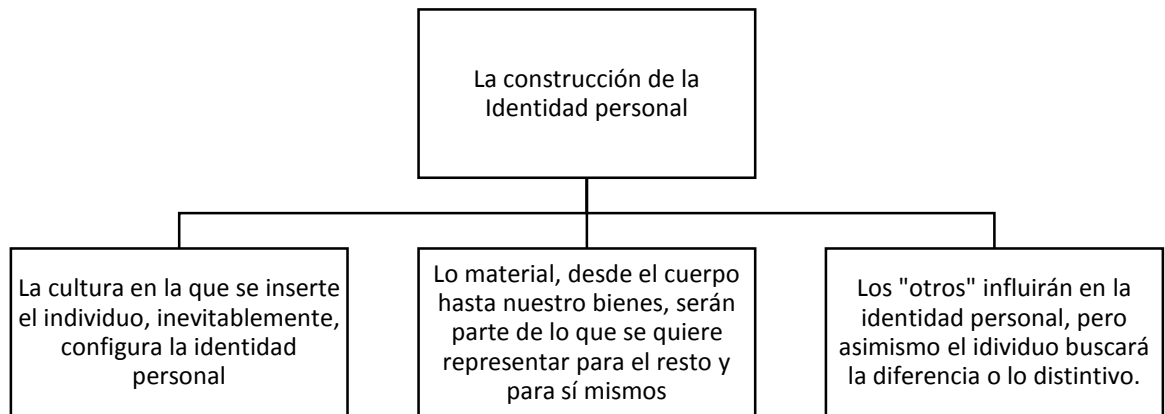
La construcción de la Identidad personal

La cultura en la que se inserte el individuo, inevitablemente, configura la identidad personal

Lo material, desde el cuerpo hasta nuestro bienes, serán parte de lo que se quiere representar para el resto y para sí mismos

Los "otros" influirán en la identidad personal, pero asimismo el idividuo buscará la diferencia o lo distintivo.